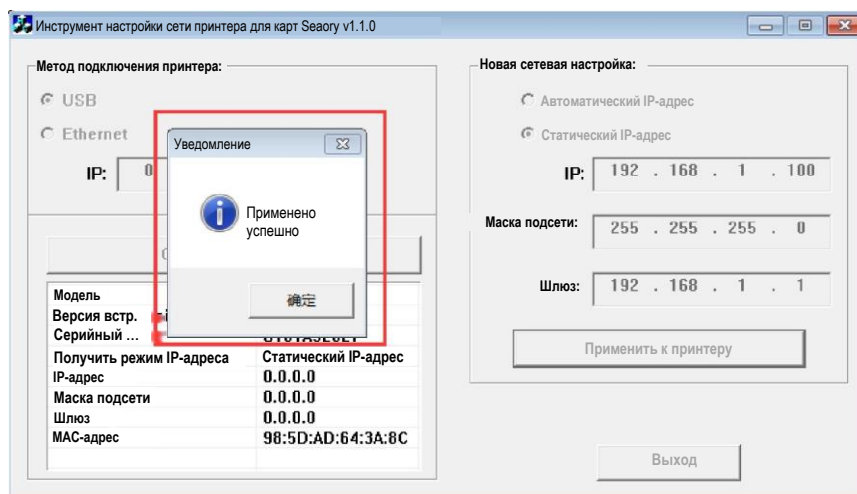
Инструмент настройки сети принтера для карт Seaory v1.1.0

Метод подключения принтера:

USB

Ethernet

IP: 0

Уведомление

Применено успешно

确定

| Модель | |
|---|---|
| Версия встр. | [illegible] |
| Серийный ... | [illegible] |
| Получить режим IP-адреса | Статический IP-адрес |
| IP-адрес | 0.0.0.0 |
| Маска подсети | 0.0.0.0 |
| Шлюз | 0.0.0.0 |
| MAC-адрес | 98:5D:AD:64:3A:8C |

Новая сетевая настройка:

Автоматический IP-адрес

Статический IP-адрес

IP: 192 . 168 . 1 . 100

Маска подсети: 255 . 255 . 255 . 0

Шлюз: 192 . 168 . 1 . 1

Применить к принтеру

Выход